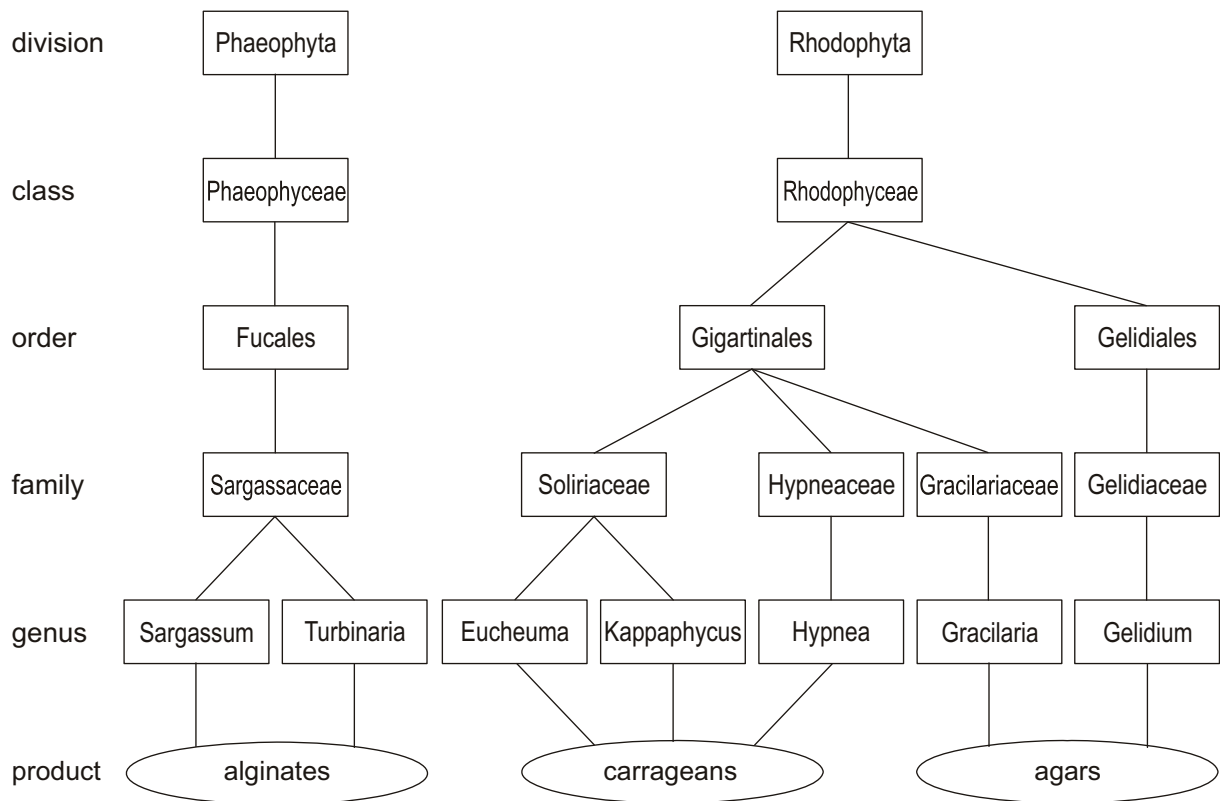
division
Phaeophyta
Rhodophyta

class
Phaeophyceae
Rhodophyceae

order
Fucales
Gigartinales
Gelidiales

family
Sargassaceae
Soliriaceae
Hypneaceae
Gracilariaceae
Gelidiaceae

genus
Sargassum
Turbinaria
Eucheuma
Kappaphycus
Hypnea
Gracilaria
Gelidium

product
alginates
carrageans
agars